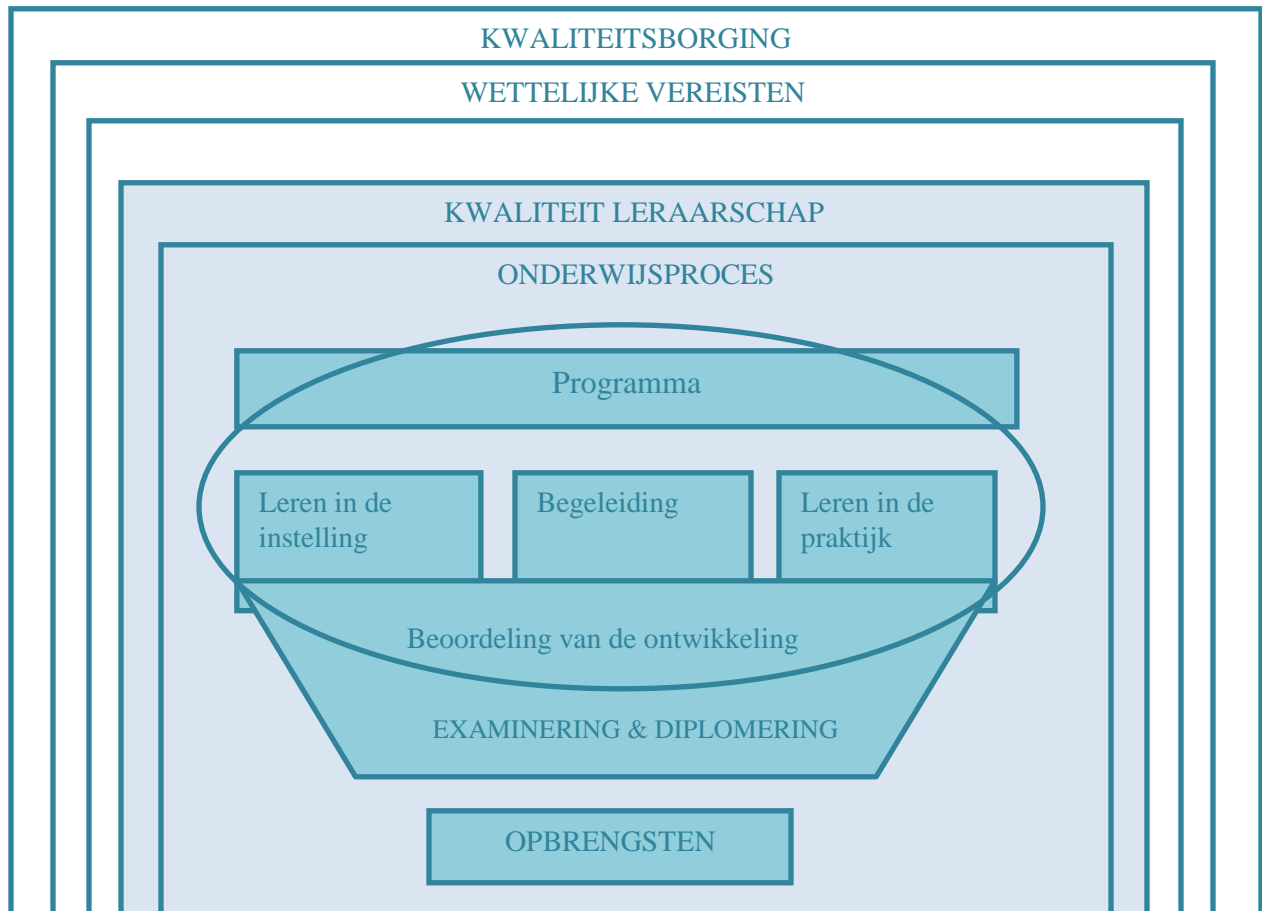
KWALITEITSBORGING

WETTELIJKE VEREISTEN

KWALITEIT LERAARSCHAP

ONDERWIJSPROCES

Programma

Leren in de instelling

Begeleiding

Leren in de praktijk

Beoordeling van de ontwikkeling

EXAMINERING & DIPLOMERING

OPBRENGSTEN